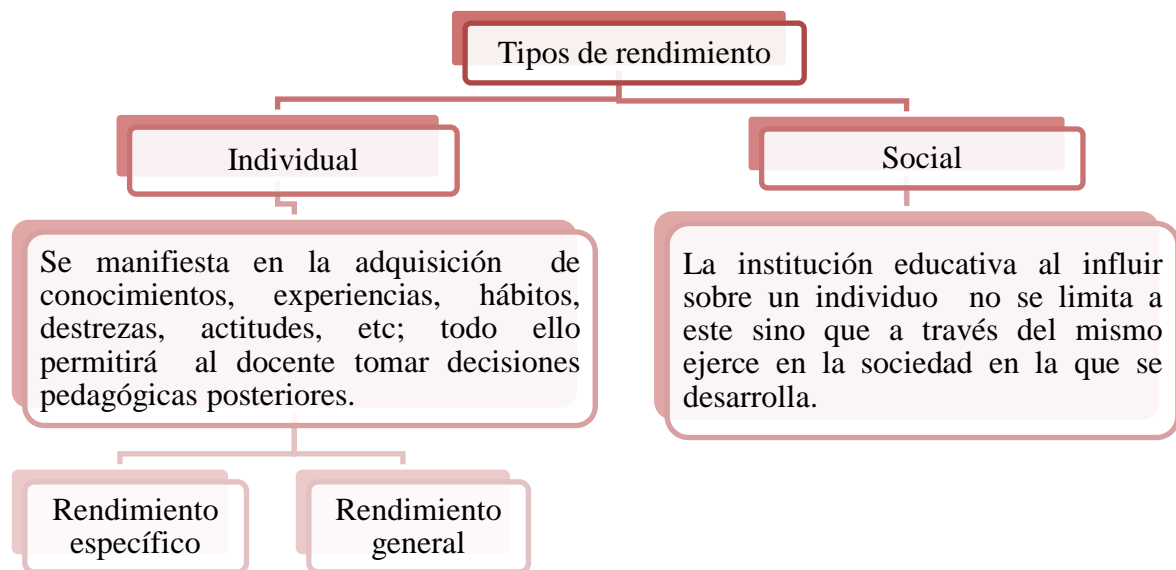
Tipos de rendimiento

Individual

Social

Se manifiesta en la adquisición de conocimientos, experiencias, hábitos, destrezas, actitudes, etc; todo ello permitirá al docente tomar decisiones pedagógicas posteriores.

La institución educativa al influir sobre un individuo no se limita a este sino que a través del mismo ejerce en la sociedad en la que se desarrolla.

Rendimiento específico

Rendimiento general